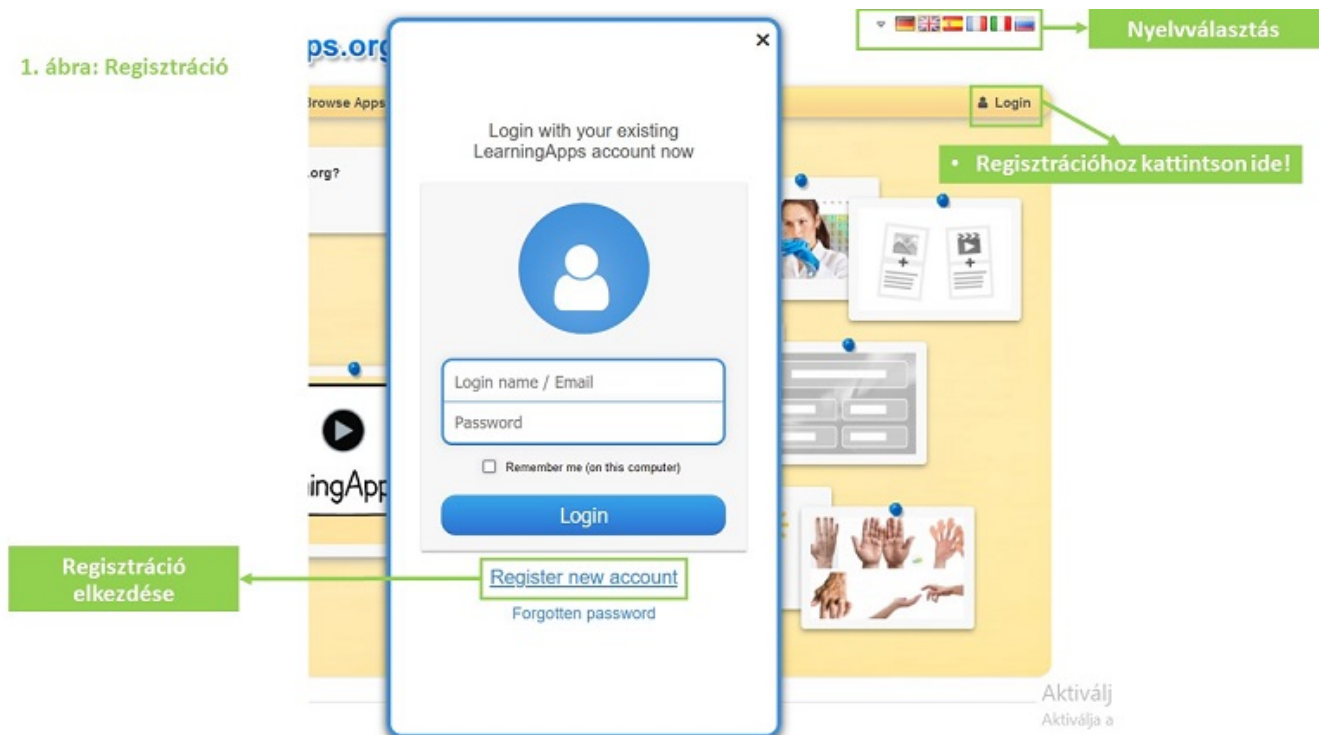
1. ábra: Regisztráció

ps.org

Browse Apps

.org?

Nyelvválasztás

Login

• Regisztrációhoz kattintson ide!

×

Login with your existing LearningApps account now

Login name / Email

Password

Remember me (on this computer)

Login

Register new account

Forgotten password

Regisztráció elkezdése

ingApp

Aktiválj

Aktiválja a